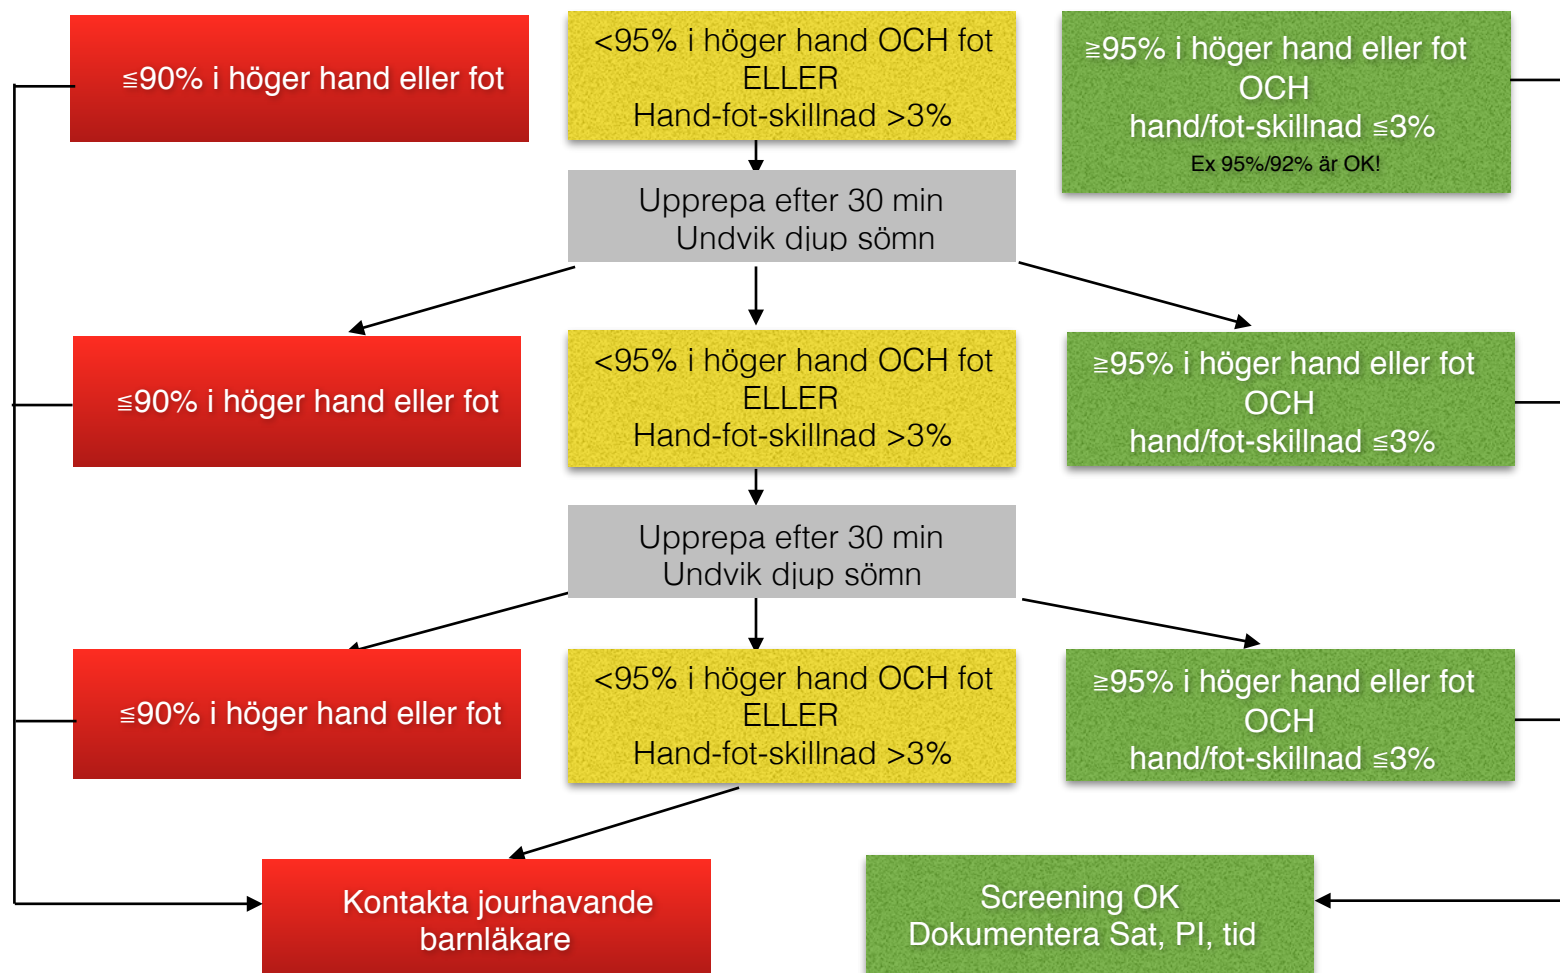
≦90% i höger hand eller fot

<95% i höger hand OCH fot
ELLER
Hand-fot-skillnad >3%

≧95% i höger hand eller fot
OCH
hand/fot-skillnad ≦3%
Ex 95%/92% är OK!

Upprepa efter 30 min
Undvik djup sömn

≦90% i höger hand eller fot

<95% i höger hand OCH fot
ELLER
Hand-fot-skillnad >3%

≧95% i höger hand eller fot
OCH
hand/fot-skillnad ≦3%

Upprepa efter 30 min
Undvik djup sömn

≦90% i höger hand eller fot

<95% i höger hand OCH fot
ELLER
Hand-fot-skillnad >3%

≧95% i höger hand eller fot
OCH
hand/fot-skillnad ≦3%

Kontakta jourhavande
barnläkare

Screening OK
Dokumentera Sat, PI, tid